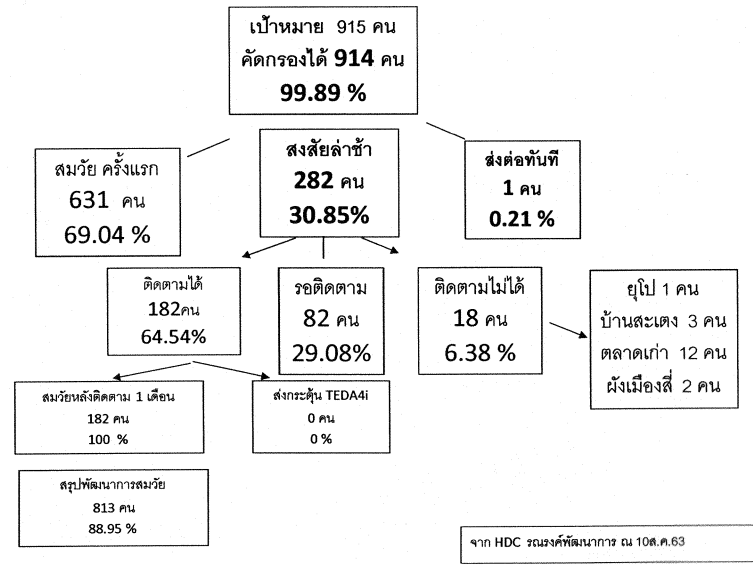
เป้าหมาย 915 คน
คัดกรองได้ 914 คน
99.89 %

สมวัย ครั้งแรก
631 คน
69.04 %

สงสัยล่าช้า
282 คน
30.85%

ส่งต่อทันที
1 คน
0.21 %

ติดตามได้
182คน
64.54%

รอติดตาม
82 คน
29.08%

ติดตามไม่ได้
18 คน
6.38 %

ยุโป 1 คน
บ้านสะเตง 3 คน
ตลาดเก่า 12 คน
ผังเมืองสี่ 2 คน

สมวัยหลังติดตาม 1 เดือน
182 คน
100 %

ส่งกระตุ้น TEDA4i
0 คน
0 %

สรุปพัฒนาการสมวัย
813 คน
88.95 %

จาก HDC รณรงค์พัฒนาการ ณ 10ส.ค.63